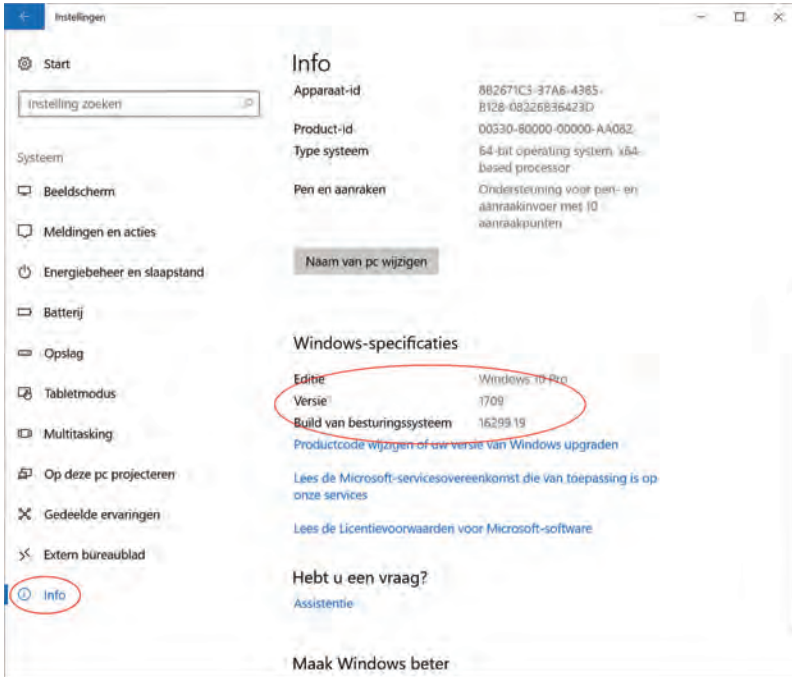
Instellingen

Start

Instelling zoeken

Systeem

Beeldscherm

Meldingen en acties

Energiebeheer en slaapstand

Batterij

Opslag

Tabletmodus

Multitasking

Op deze pc projecteren

Gedeelde ervaringen

Extern bureaublad

Info

Info

| | |
|---|---|
| Apparaat-id | 882671C3-37A6-4385-B128-08226836423D |
| Product-id | 00330-80000-00000-AA082 |
| Type systeem | 64-bit operating system, x64-based processor |
| Pen en aanraken | Ondersteuning voor pen- en aanraakinvoer met 10 aanraakpunten |

Naam van pc wijzigen

Windows-specificaties

| | |
|---|---|
| Editie | Windows 10 Pro |
| Versie | 1709 |
| Build van besturingssysteem | 16299.19 |

Productcode wijzigen of uw versie van Windows upgraden

Lees de Microsoft-servicesovereenkomst die van toepassing is op onze services

Lees de Licentievoorwaarden voor Microsoft-software

Hebt u een vraag?

Assistentie

Maak Windows beter